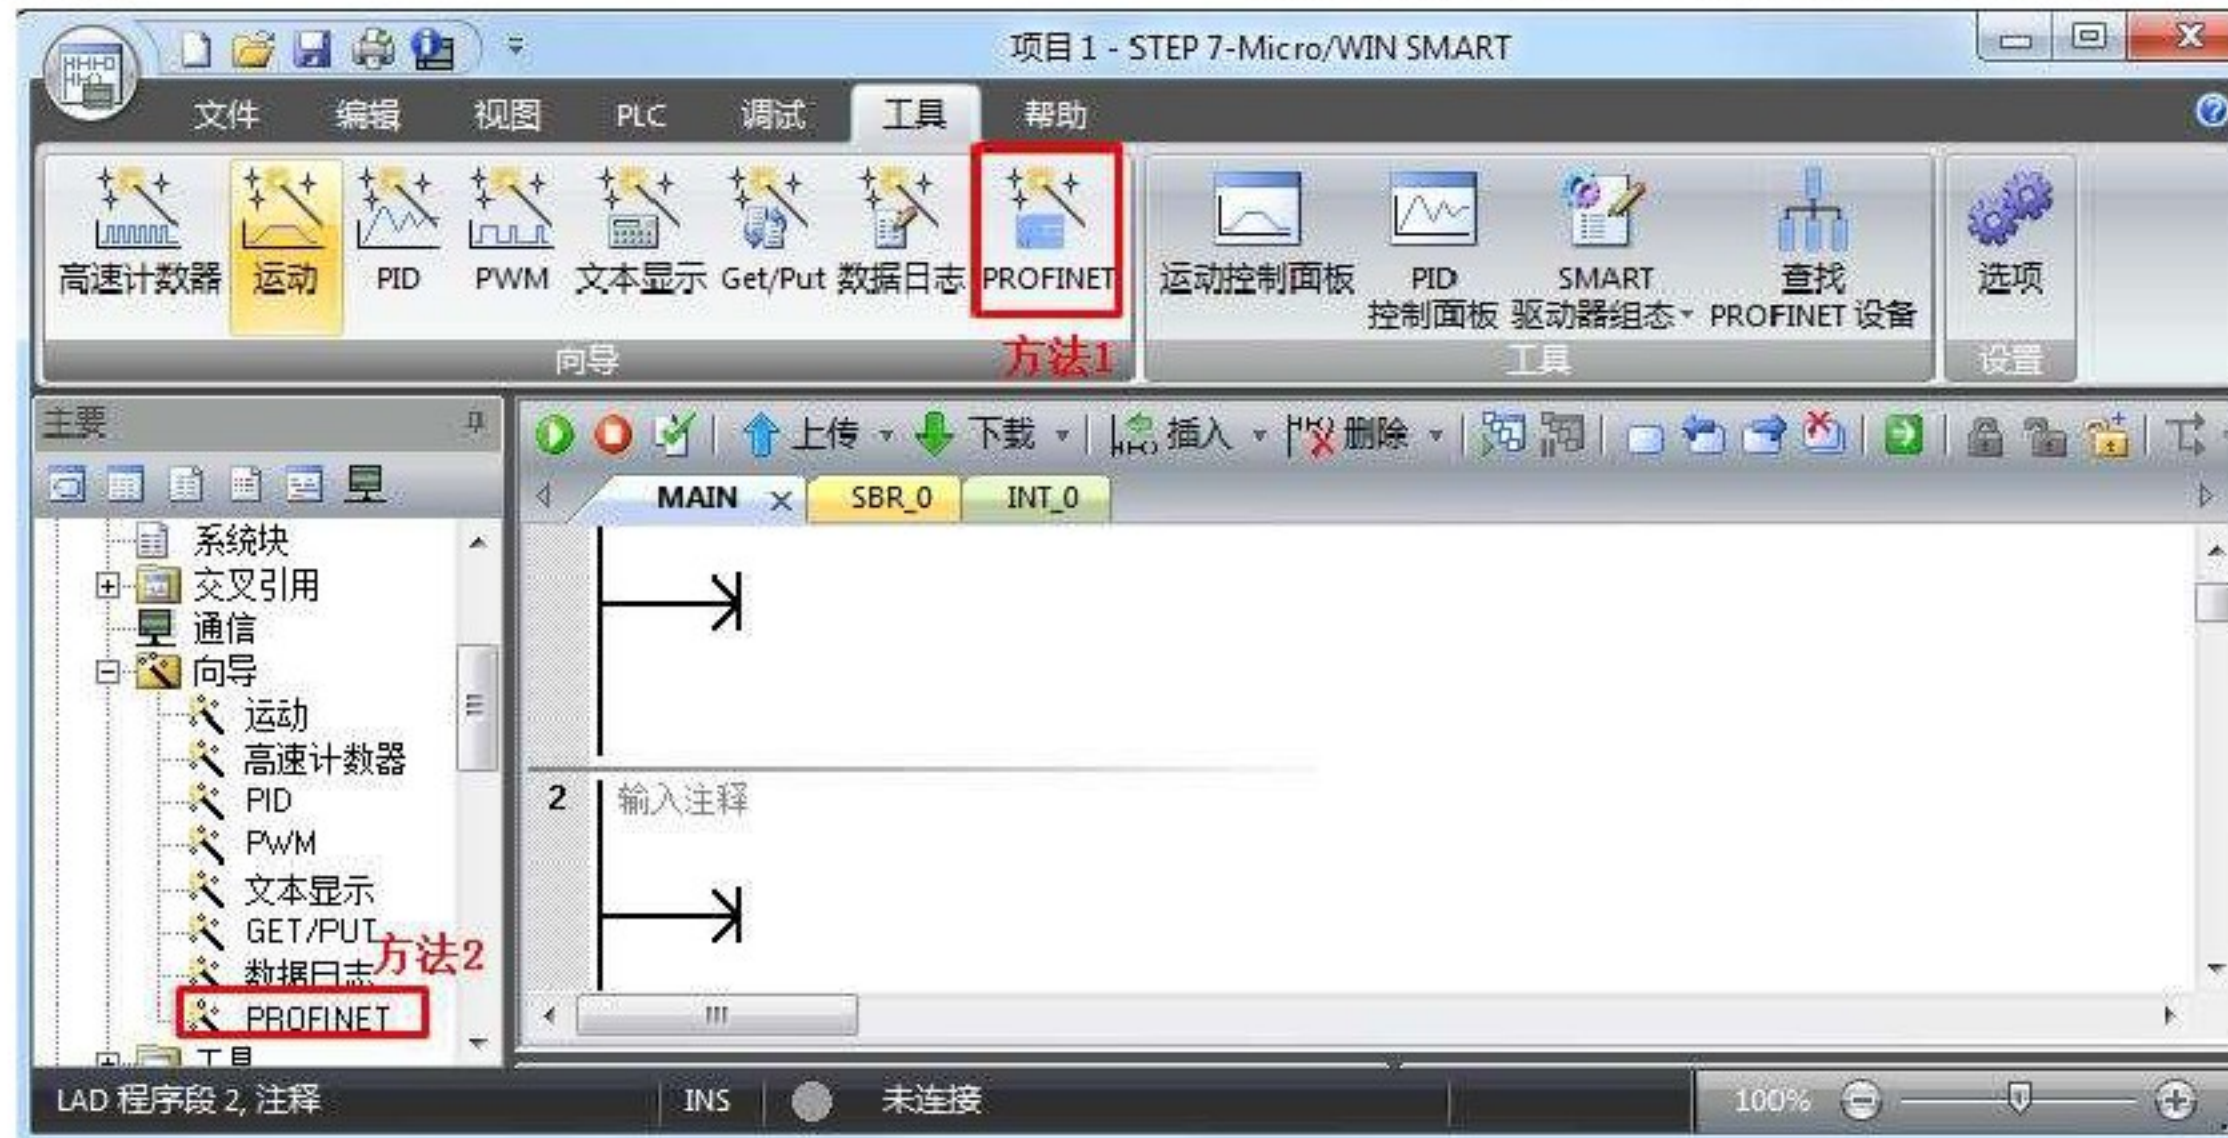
项目 1 - STEP 7-Micro/WIN SMART

文件 编辑 视图 PLC 调试 工具 帮助

高速计数器 运动 PID PWM 文本显示 Get/Put 数据日志 PROFINET
向导
方法1

运动控制面板 PID 控制面板 SMART 驱动器组态 查找 PROFINET 设备
工具

选项
设置

主要

系统块
交叉引用
通信
向导
运动
高速计数器
PID
PWM
文本显示
GET/PUT
数据日志
PROFINET
方法2
工具

上传 下载 插入 删除

MAIN SBR_0 INT_0

2 输入注释

LAD 程序段 2, 注释 INS 未连接 100%